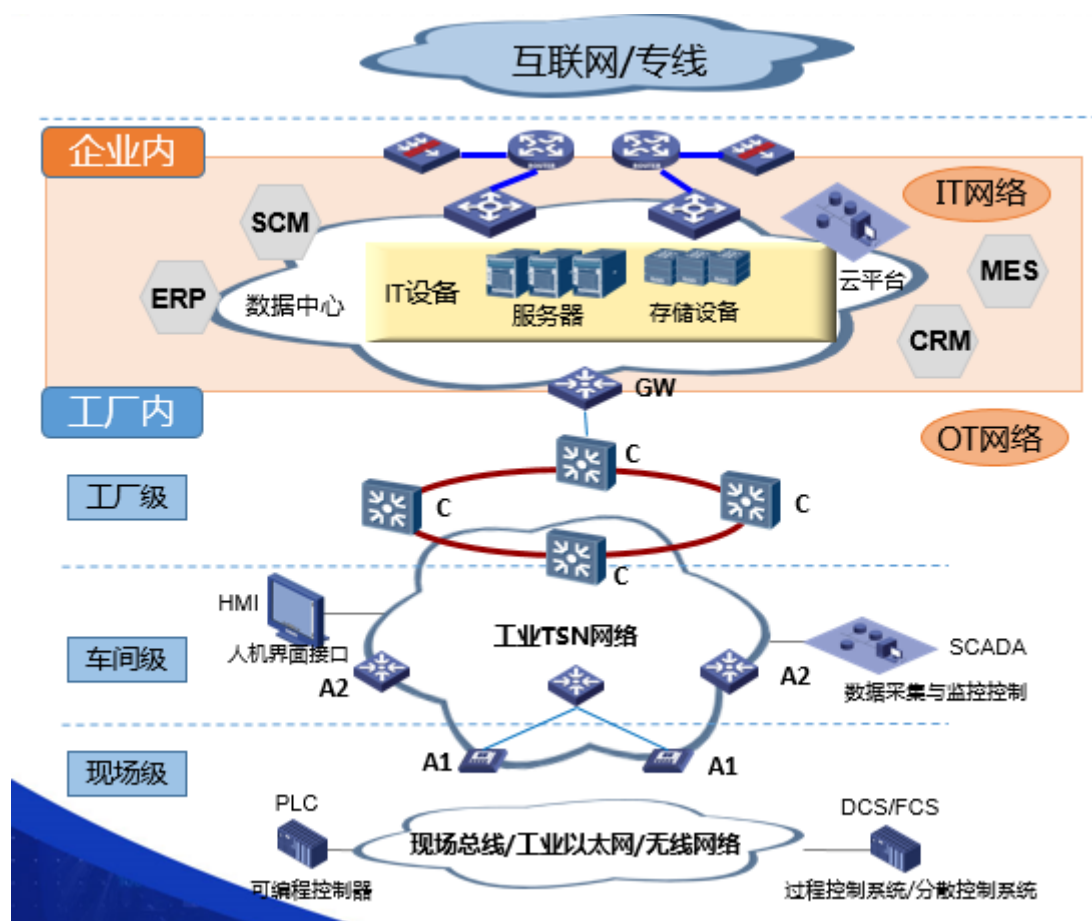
互联网/专线

企业内

IT网络

SCM

ERP

数据中心

IT设备

服务器

存储设备

云平台

MES

CRM

GW

工厂内

OT网络

C

工厂级

C

C

C

HMI

人机界面接口

工业TSN网络

车间级

SCADA

A2

A2

数据采集与监控控制

现场级

A1

A1

PLC

DCS/FCS

现场总线/工业以太网/无线网络

可编程控制器

过程控制系统/分散控制系统